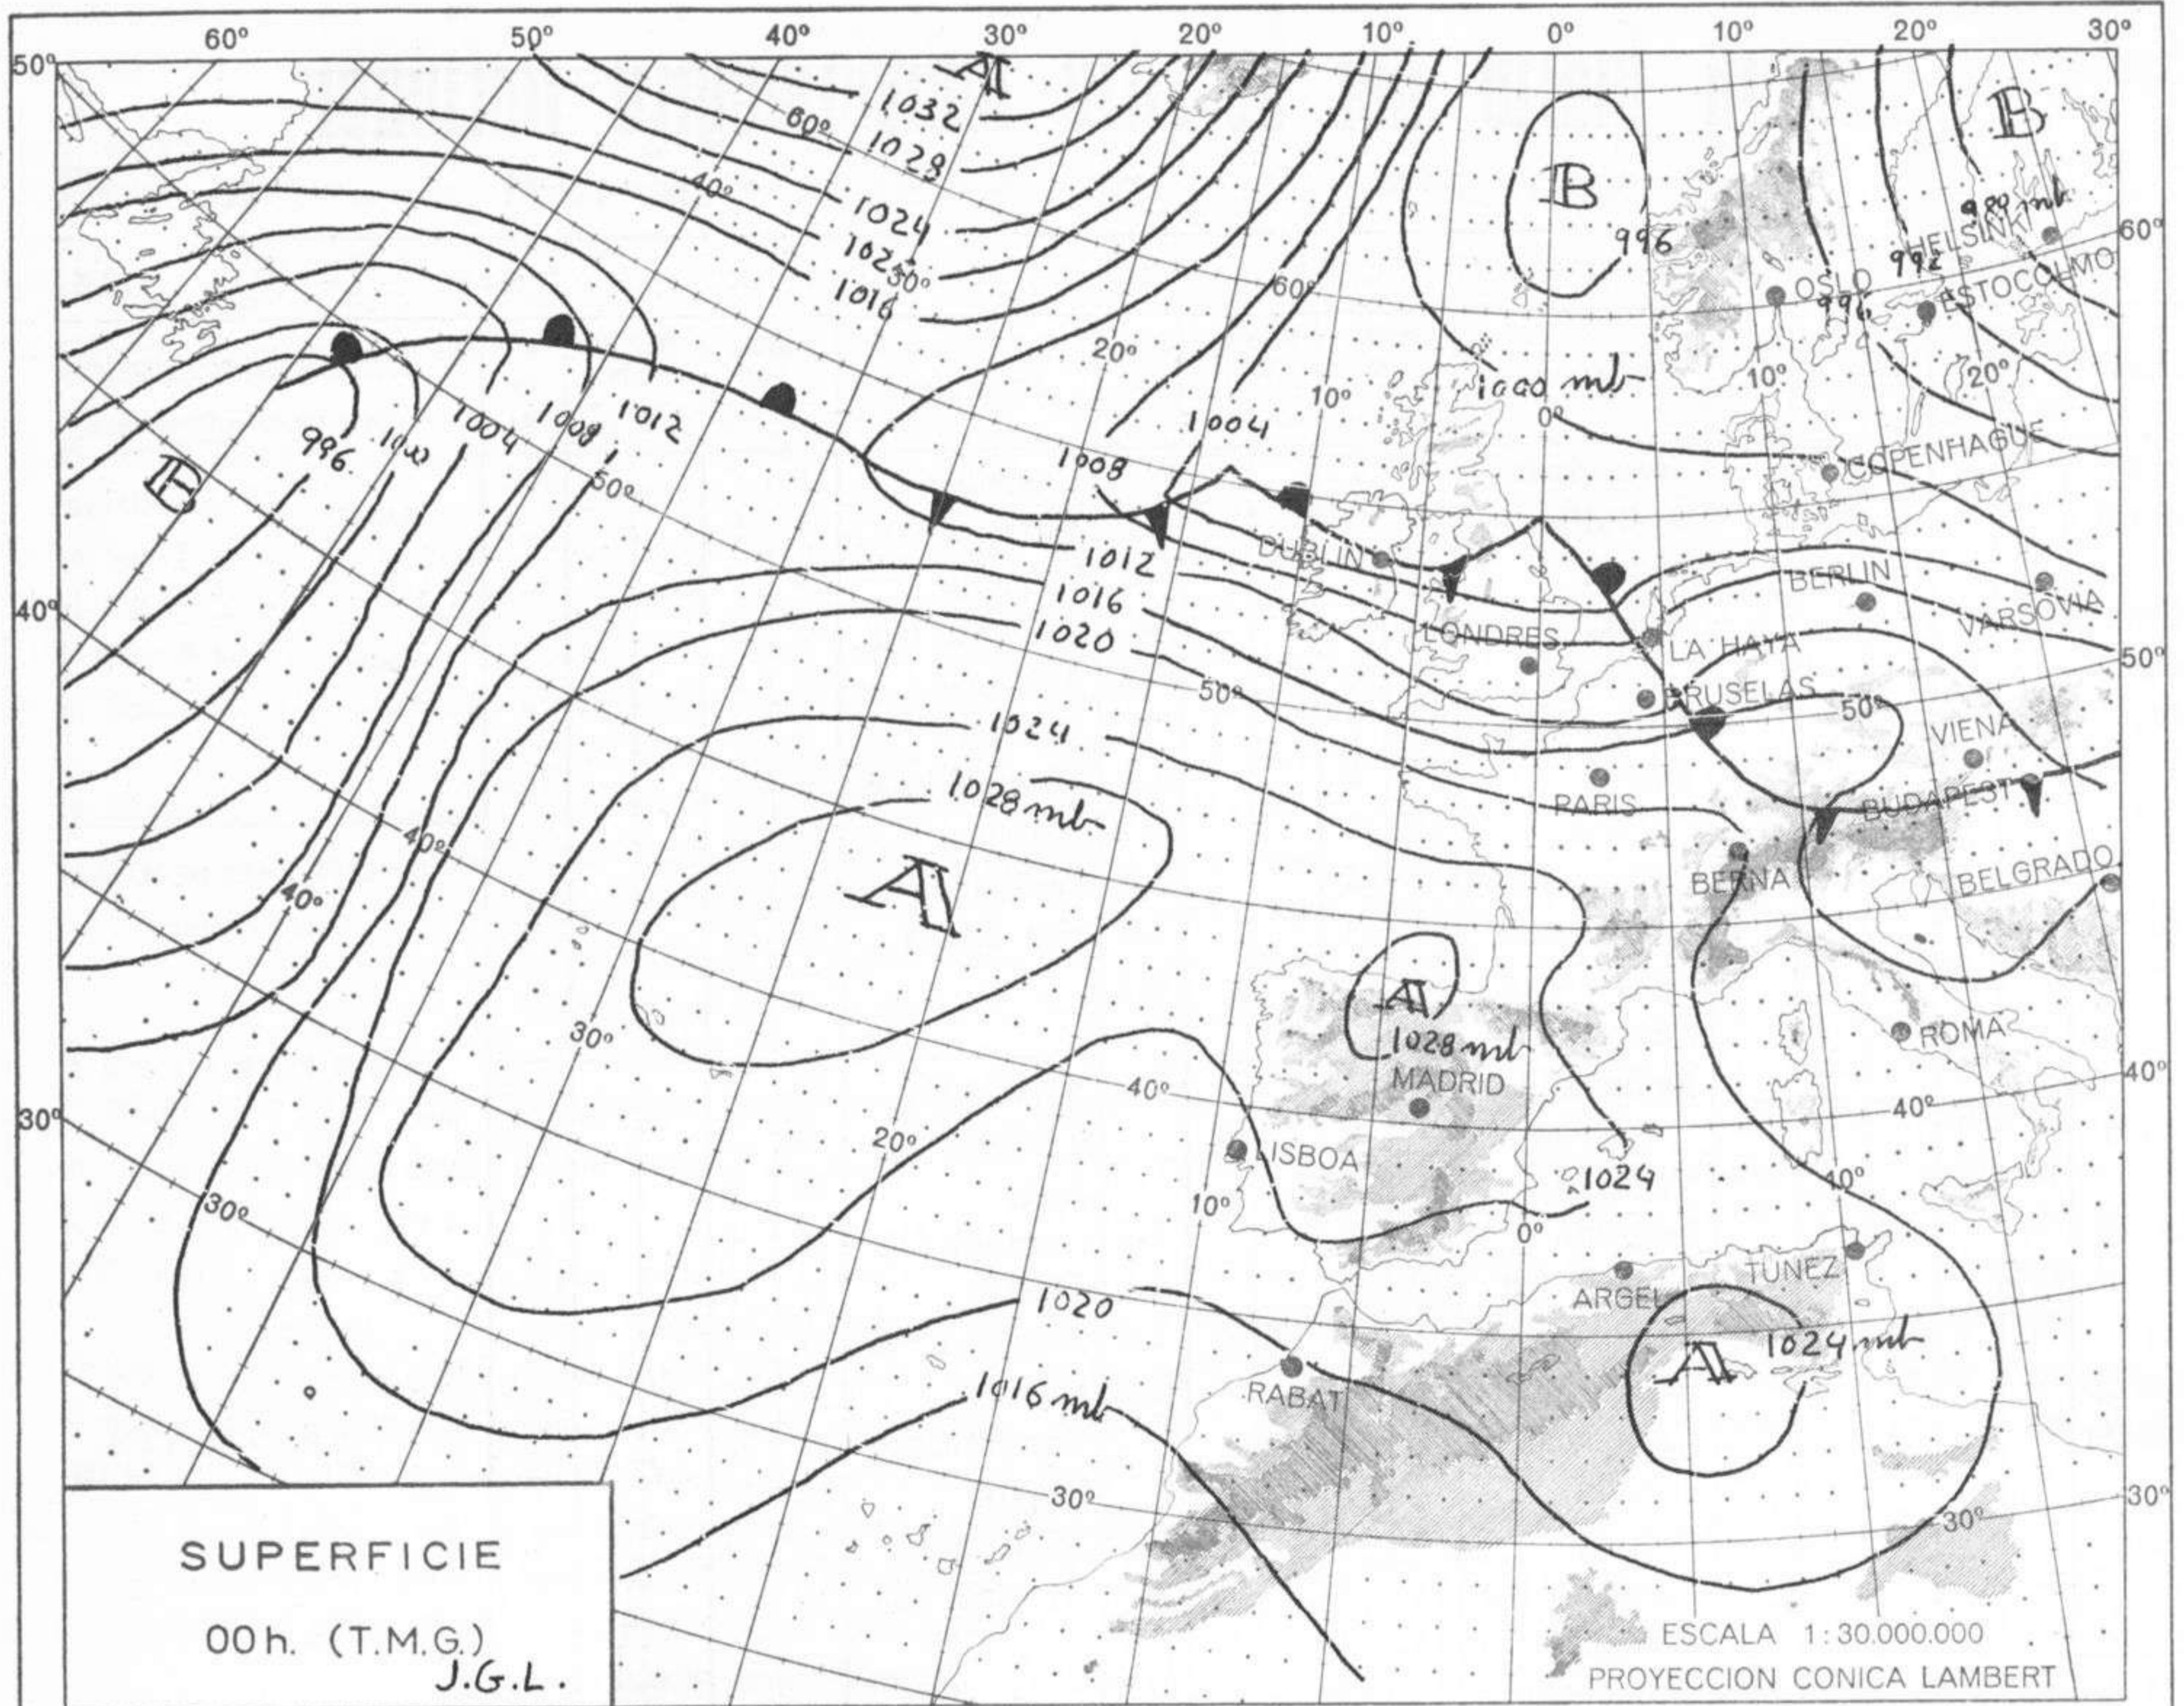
60° 50° 40° 30° 20° 10° 0° 10° 20° 30°

50° 40° 30°

60° 50° 40° 30°

A
1032
60°
1028
40°
1024
1020
50°
1016

B
996

B
980 mb
HELSINKI
992
OSLO
996
ESTOCOLMO

60°
20°
1000 mb
10°
20°
10°
0°

996
1000
1004
1008
1012

B

50°

1004
1008

COPENHAGUE

DUBLIN
1012
1016
1020

LONDRES
LA HAYA
BERLIN
VARSOVIA

50°
BRUSELAS
50°

1024
VIENA

1028 mb
PARIS
BUDAPEST

40°
40°

A

BERNA
BELGRADO

A
1028 mb
MADRID
ROMA

30°
40°
40°

20°
LISBOA
1024
10°
0°
40°

30°
TUNEZ
ARGEL

1020

A
1024 mb

1016 mb
RABAT

30°
30°

SUPERFICIE

00h. (T.M.G.)
J.G.L.

ESCALA 1: 30.000.000
PROYECCION CONICA LAMBERT